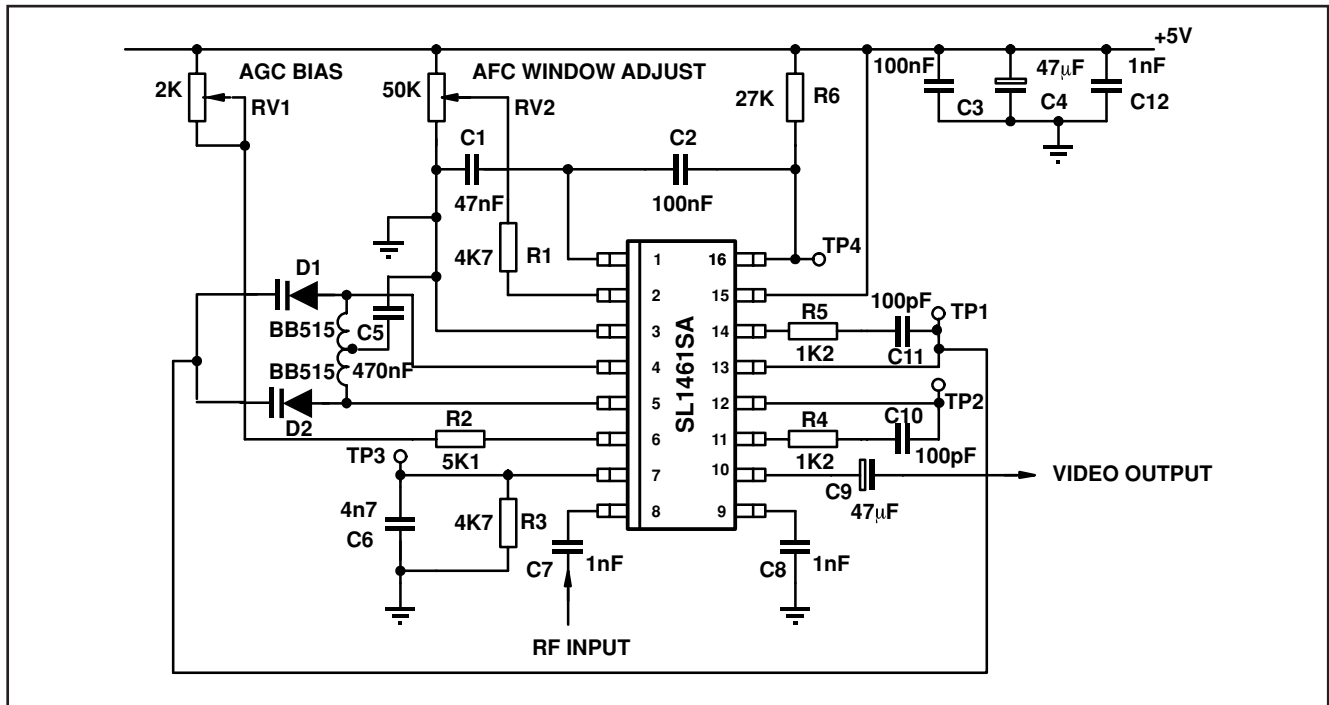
+5V
AGC BIAS
2K
RV1
AFC WINDOW ADJUST
50K
RV2
27K
R6
100nF
C3
47μF
C4
1nF
C12
C1
47nF
C2
100nF
4K7
R1
TP4
D1
BB515
C5
BB515
470nF
D2
SL1461SA
1
2
3
4
5
6
7
8
16
15
14
13
12
11
10
9
R5
1K2
100pF
C11
TP1
TP2
R4
1K2
C10
100pF
R2
5K1
TP3
4n7
C6
4K7
R3
C7
1nF
C8
1nF
C9
47μF
VIDEO OUTPUT
RF INPUT